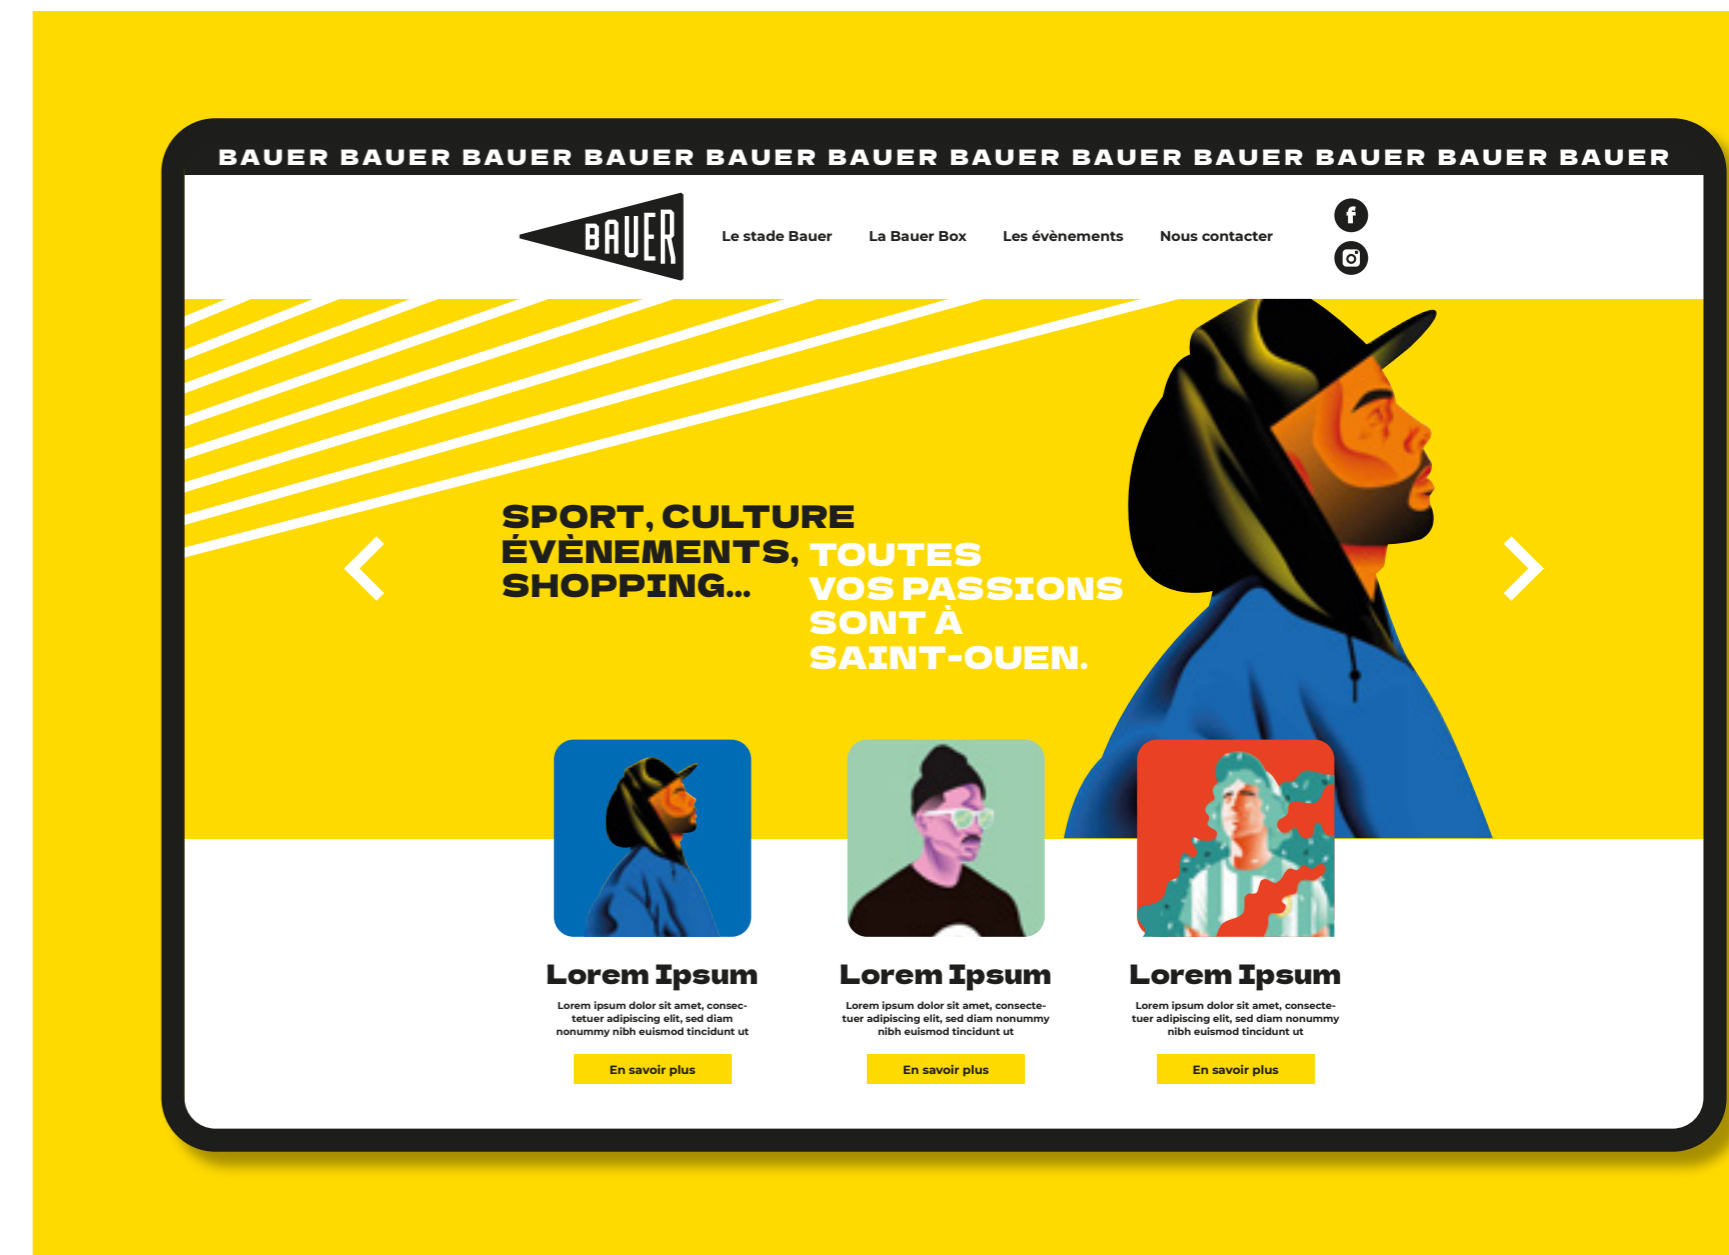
BAUER BAUER BAUER BAUER BAUER BAUER BAUER BAUER BAUER BAUER BAUER BAUER

BAUER

Le stade Bauer La Bauer Box Les évènements Nous contacter

SPORT, CULTURE ÉVÈNEMENTS, SHOPPING...

TOUTES VOS PASSIONS SONT À SAINT-OUEN.

Lorem Ipsum

Lorem ipsum dolor sit amet, consectetuer adipiscing elit, sed diam nonummy nibh euismod tincidunt ut

En savoir plus

Lorem Ipsum

Lorem ipsum dolor sit amet, consectetuer adipiscing elit, sed diam nonummy nibh euismod tincidunt ut

En savoir plus

Lorem Ipsum

Lorem ipsum dolor sit amet, consectetuer adipiscing elit, sed diam nonummy nibh euismod tincidunt ut

En savoir plus